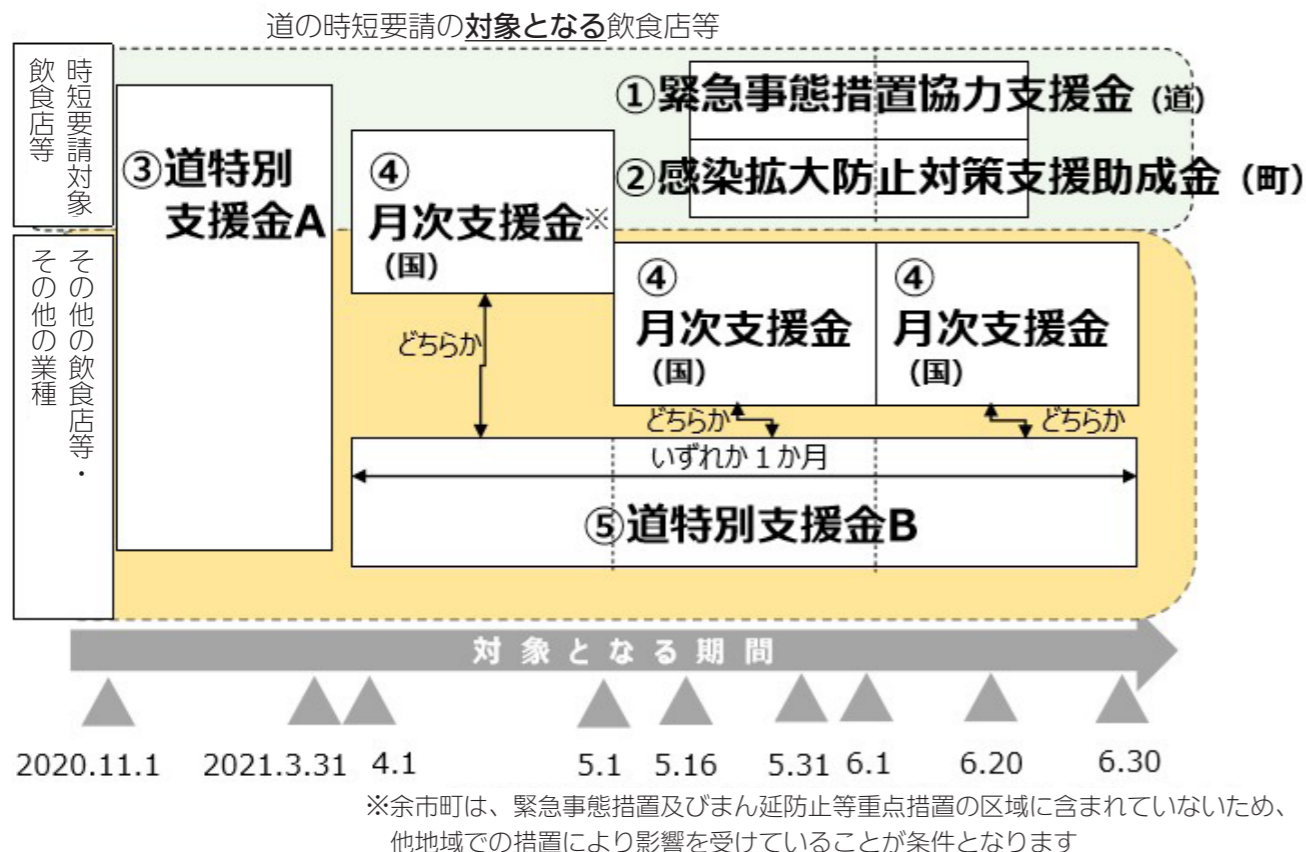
道の時短要請の対象となる飲食店等

時短要請対象飲食店等

その他の飲食店等・その他の業種

③道特別支援金A

④月次支援金※（国）

①緊急事態措置協力支援金（道）

②感染拡大防止対策支援助成金（町）

④月次支援金（国）

④月次支援金（国）

どちらか

どちらか

どちらか

いずれか１か月

⑤道特別支援金B

対象となる期間

2020.11.1　2021.3.31　4.1　5.1　5.16　5.31　6.1　6.20　6.30

※余市町は、緊急事態措置及びまん延防止等重点措置の区域に含まれていないため、他地域での措置により影響を受けていることが条件となります